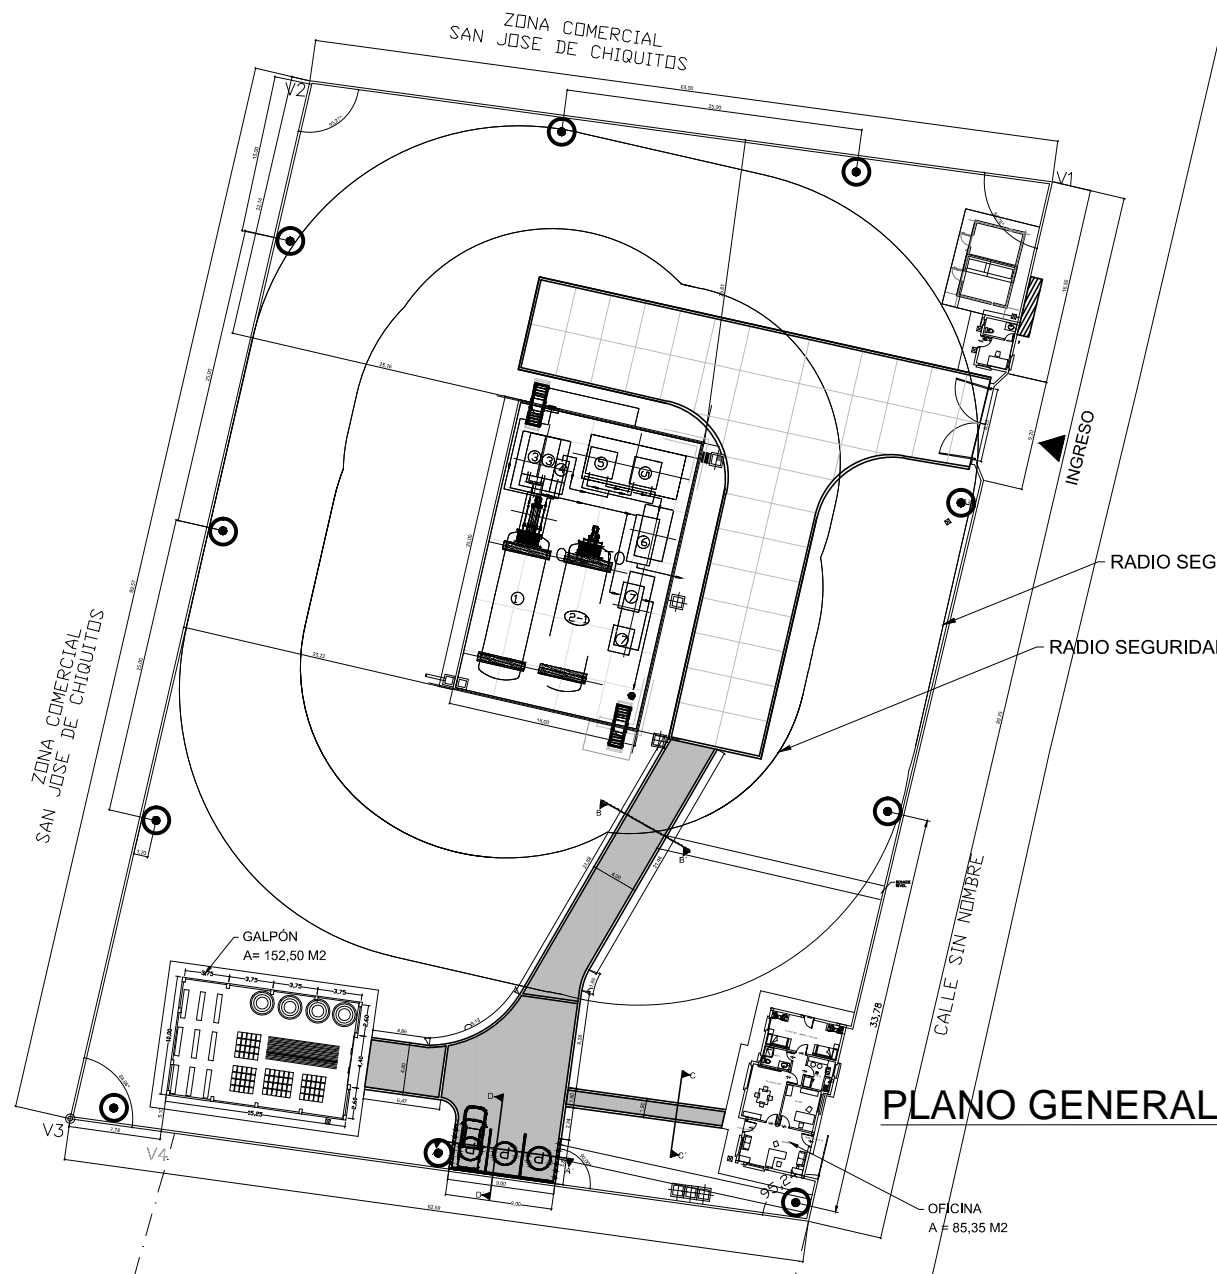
ZONA COMERCIAL
SAN JOSE DE CHIQUITOS

V2

V1

INGRESO

RADIO SEG

RADIO SEGURIDAD

ZONA COMERCIAL
SAN JOSE DE CHIQUITOS

CALLE SIN NOMBRE

33,78

GALPÓN
A= 152,50 M2

3,75 3,75 3,75 3,75

25,25

PLANO GENERAL

V3

V4

OFICINA
A = 85,35 M2

B

B'

C

C'

D

D'

①

2-1

③ ③ ④ ⑤ ⑤ ⑥ ⑦ ⑦

10